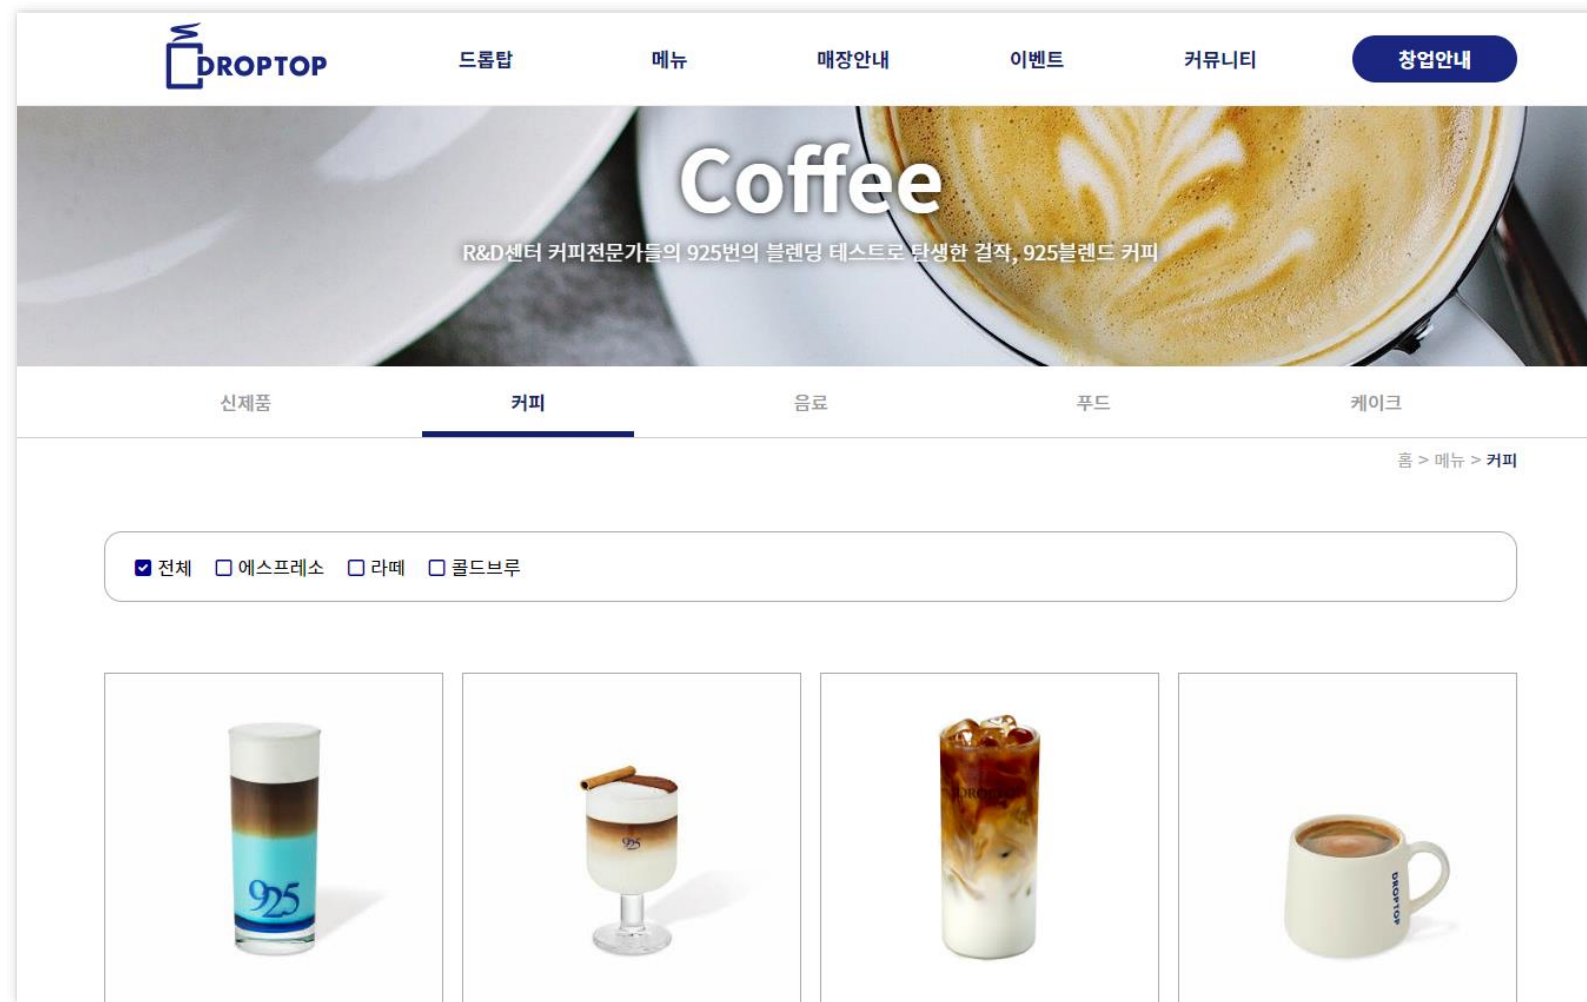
DROPTOP

드롭탑 메뉴 매장안내 이벤트 커뮤니티 창업안내

Coffee

R&D센터 커피전문가들의 925번의 블렌딩 테스트로 탄생한 걸작, 925블렌드 커피

신제품 커피 음료 푸드 케이크

홈 > 메뉴 > 커피

전체 에스프레소 라떼 콜드브루

925

925

DROPTOP

DROPTOP